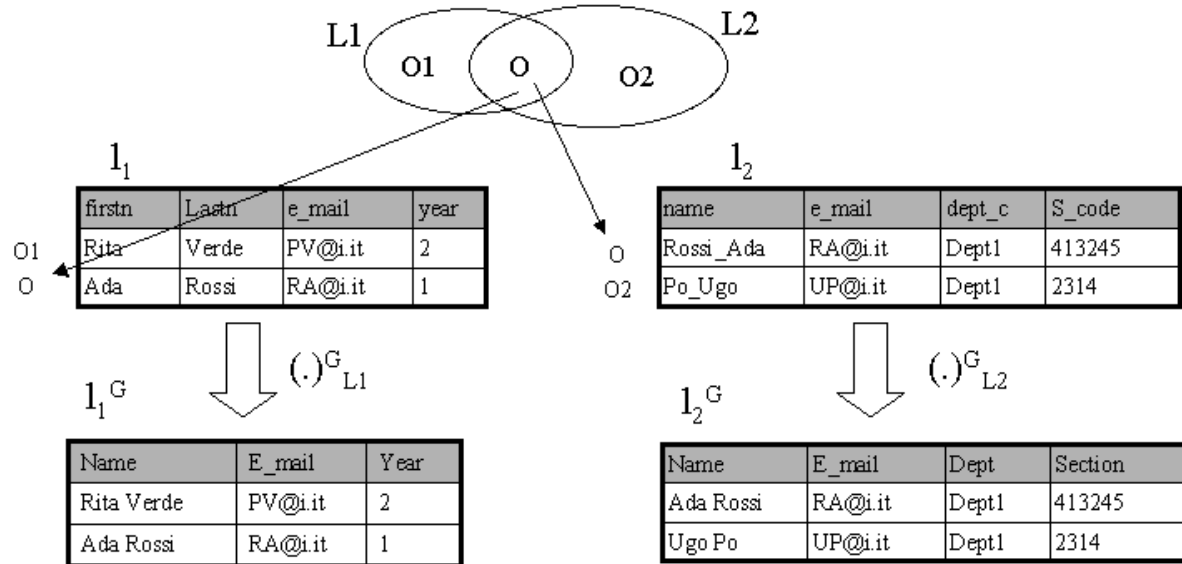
L1

O1

O

O2

L2

$l_1$

O1

O

| firstn | Lastn | e_mail | year |
|---|---|---|---|
| Rita | Verde | PV@i.it | 2 |
| Ada | Rossi | RA@i.it | 1 |

$(.)^{G}_{L1}$

$l_1^G$

| Name | E_mail | Year |
|---|---|---|
| Rita Verde | PV@i.it | 2 |
| Ada Rossi | RA@i.it | 1 |

$l_2$

O

O2

| name | e_mail | dept_c | S_code |
|---|---|---|---|
| Rossi_Ada | RA@i.it | Dept1 | 413245 |
| Po_Ugo | UP@i.it | Dept1 | 2314 |

$(.)^{G}_{L2}$

$l_2^G$

| Name | E_mail | Dept | Section |
|---|---|---|---|
| Ada Rossi | RA@i.it | Dept1 | 413245 |
| Ugo Po | UP@i.it | Dept1 | 2314 |